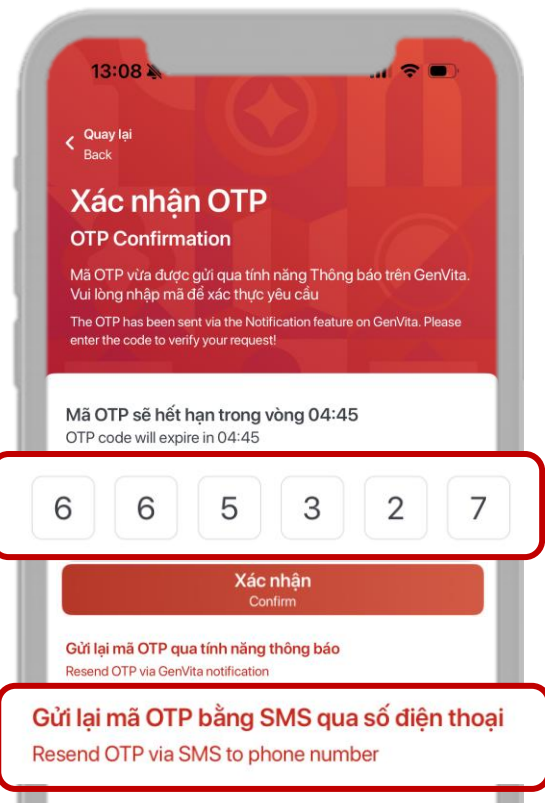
13:08

Quay lại
Back

Xác nhận OTP
OTP Confirmation

Mã OTP vừa được gửi qua tính năng Thông báo trên GenVita. Vui lòng nhập mã để xác thực yêu cầu

The OTP has been sent via the Notification feature on GenVita. Please enter the code to verify your request!

Mã OTP sẽ hết hạn trong vòng 04:45
OTP code will expire in 04:45

| 6 | 6 | 5 | 3 | 2 | 7 |
|---|---|---|---|---|---|

Xác nhận
Confirm

Gửi lại mã OTP qua tính năng thông báo
Resend OTP via GenVita notification

Gửi lại mã OTP bằng SMS qua số điện thoại
Resend OTP via SMS to phone number